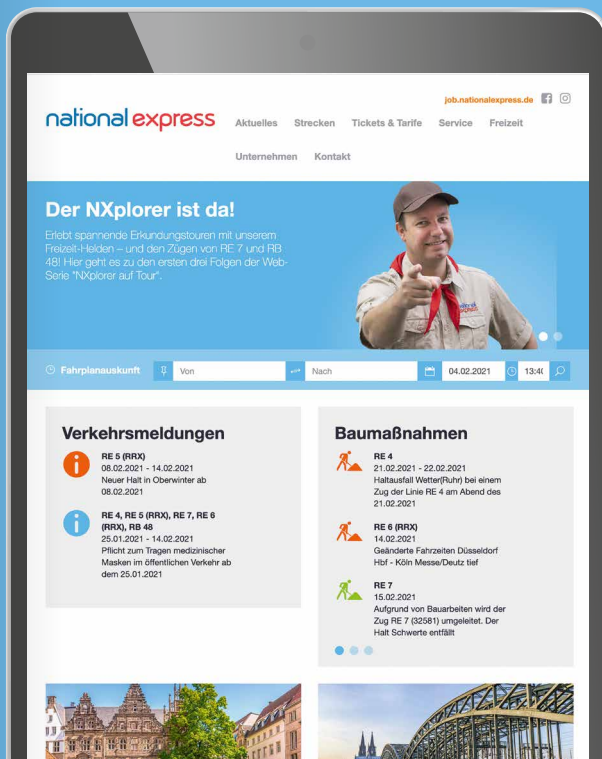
job.nationalexpress.de

national express

Aktuelles Strecken Tickets & Tarife Service Freizeit

Unternehmen Kontakt

Der NXplorer ist da!

Erlebt spannende Erkundungstouren mit unserem Freizeit-Helden – und den Zügen von RE 7 und RB 48! Hier geht es zu den ersten drei Folgen der Web-Serie "NXplorer auf Tour".

Fahrplanauskunft Von Nach 04.02.2021 13:4(

Verkehrsmeldungen

RE 5 (RRX)
08.02.2021 - 14.02.2021
Neuer Halt in Oberwinter ab 08.02.2021

RE 4, RE 5 (RRX), RE 7, RE 6 (RRX), RB 48
25.01.2021 - 14.02.2021
Pflicht zum Tragen medizinischer Masken im öffentlichen Verkehr ab dem 25.01.2021

Baumaßnahmen

RE 4
21.02.2021 - 22.02.2021
Haltausfall Wetter(Ruhr) bei einem Zug der Linie RE 4 am Abend des 21.02.2021

RE 6 (RRX)
14.02.2021
Geänderte Fahrzeiten Düsseldorf Hbf - Köln Messe/Deutz tief

RE 7
15.02.2021
Aufgrund von Bauarbeiten wird der Zug RE 7 (32581) umgeleitet. Der Halt Schwerte entfällt